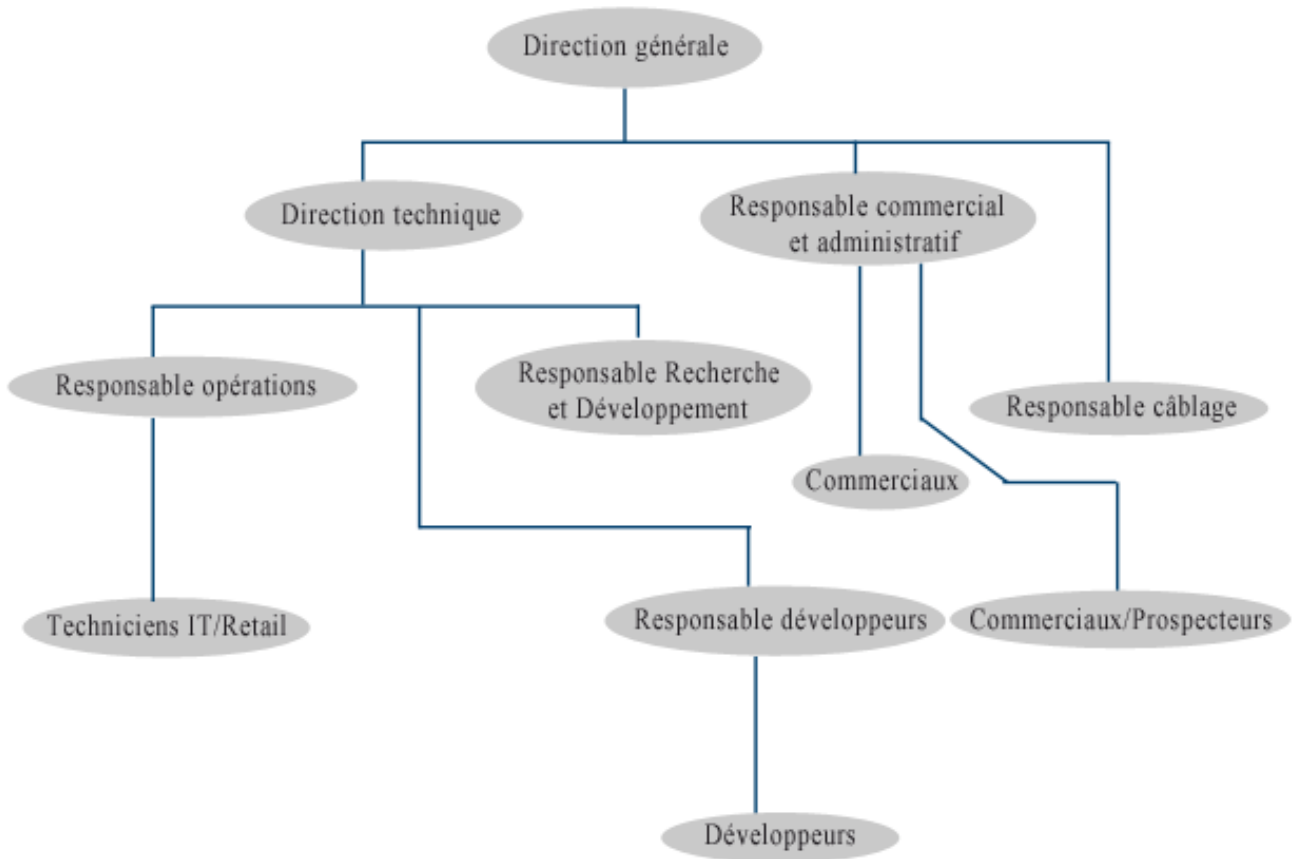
Direction générale

Direction technique

Responsable commercial et administratif

Responsable opérations

Responsable Recherche et Développement

Responsable câblage

Commerciaux

Techniciens IT/Retail

Responsable développeurs

Commerciaux/Prospecteurs

Développeurs